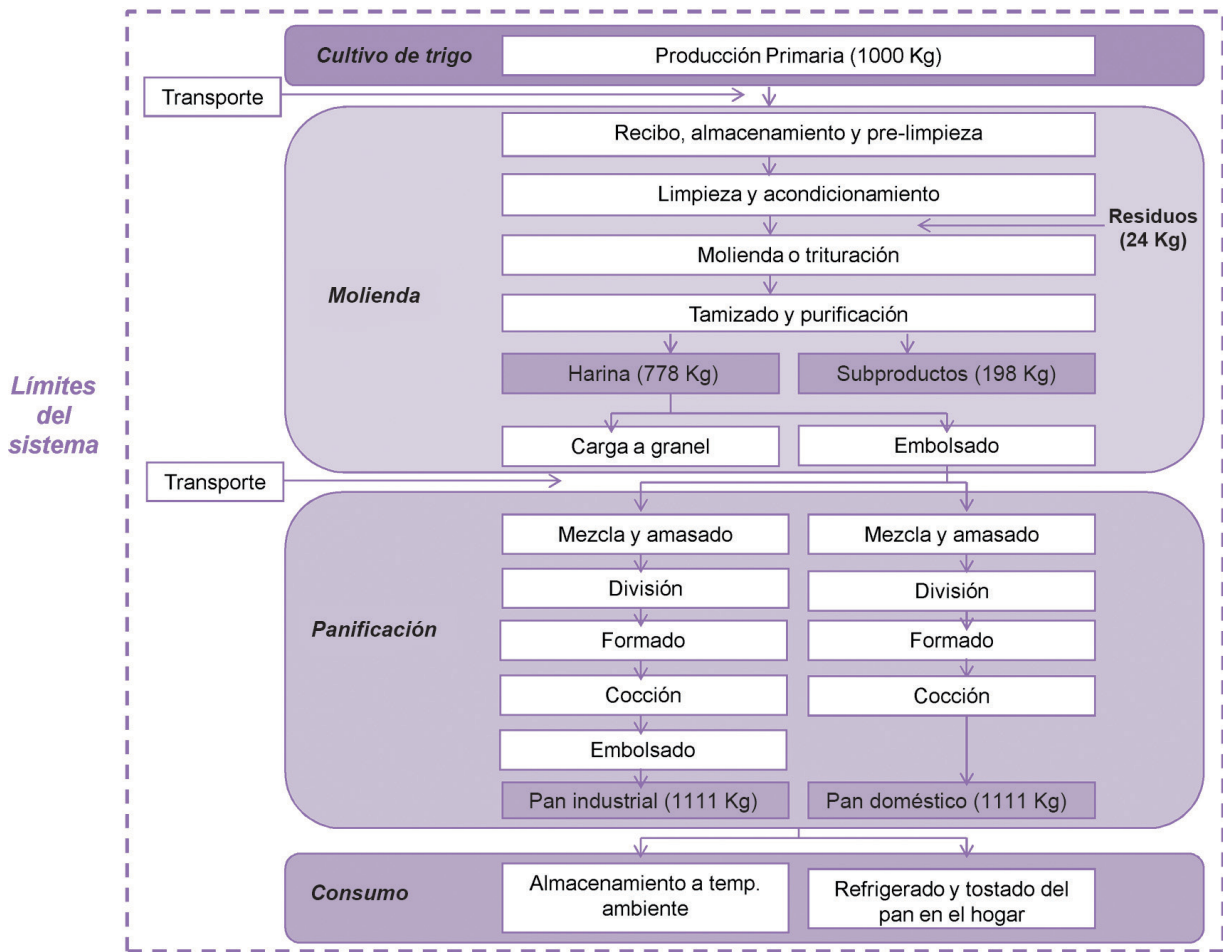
Límites del sistema

Cultivo de trigo
Producción Primaria (1000 Kg)

Transporte

Molienda
Recibo, almacenamiento y pre-limpieza
Limpieza y acondicionamiento
Residuos (24 Kg)
Molienda o trituración
Tamizado y purificación
Harina (778 Kg)
Subproductos (198 Kg)
Carga a granel
Embolsado

Transporte

Panificación
Mezcla y amasado
División
Formado
Cocción
Embolsado
Pan industrial (1111 Kg)

Mezcla y amasado
División
Formado
Cocción
Pan doméstico (1111 Kg)

Consumo
Almacenamiento a temp. ambiente
Refrigerado y tostado del pan en el hogar